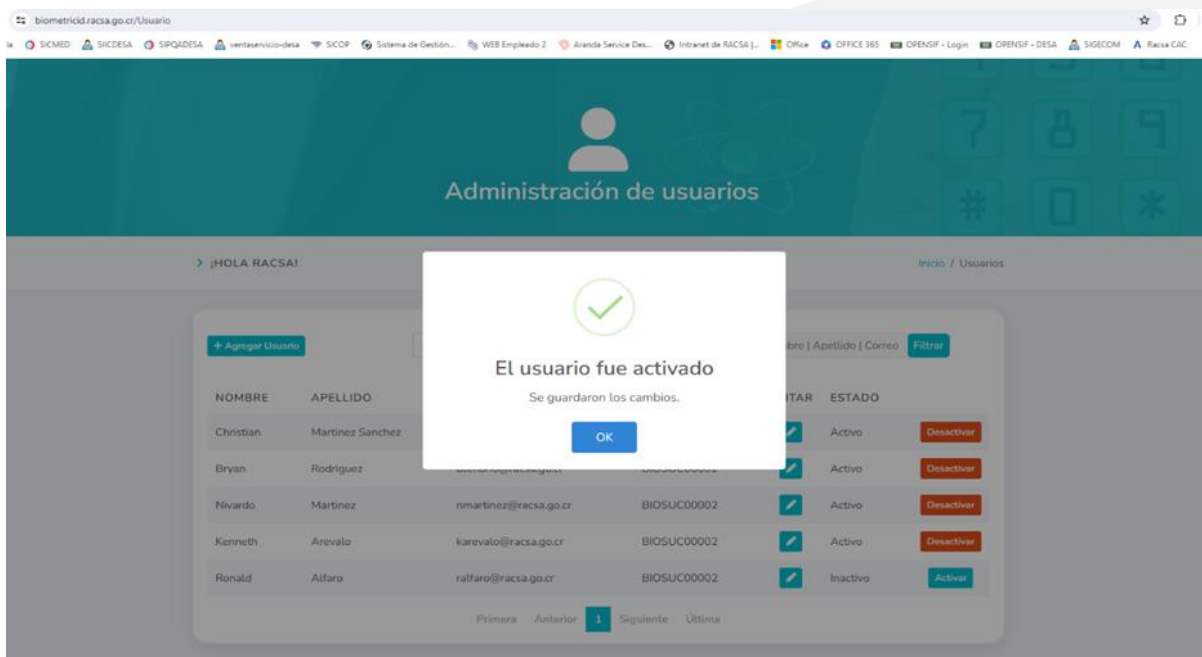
biometricid.racsa.go.cr/Usuario

SICMED SICDESA SIPQADESA ventaservicio-desa SICOP Sistema de Gestión... WEB Empleado 2 Aranda Service Des... Intranet de RACSA |... Office OFFICE 365 OPENSIF - Login OPENSIF - DESA SIGECOM Racsa CAC

Administración de usuarios

> ¡HOLA RACSA!

Inicio / Usuarios

+ Agregar Usuario

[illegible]bre | Apellido | Correo Filtrar

| NOMBRE | APELLIDO | | | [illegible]ITAR | ESTADO | |
|---|---|---|---|---|---|---|
| Christian | Martinez Sanchez | | | | Activo | Desactivar |
| Bryan | Rodriguez | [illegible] | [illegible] | | Activo | Desactivar |
| Nivardo | Martinez | nmartinez@racsa.go.cr | BIOSUC00002 | | Activo | Desactivar |
| Kenneth | Arevalo | karevalo@racsa.go.cr | BIOSUC00002 | | Activo | Desactivar |
| Ronald | Alfaro | ralfaro@racsa.go.cr | BIOSUC00002 | | Inactivo | Activar |

Primera Anterior 1 Siguiente Última

El usuario fue activado

Se guardaron los cambios.

OK